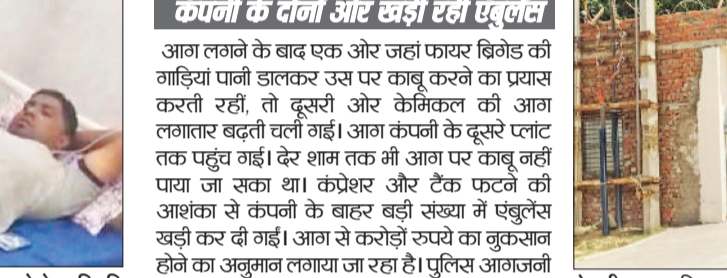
कंपनी के दोनों ओर खड़ी रहीं एंबुलेंस

आग लगने के बाद एक ओर जहां फायर ब्रिगेड की गाड़ियां पानी डालकर उस पर काबू करने का प्रयास करती रहीं, तो दूसरी ओर केमिकल की आग लगातार बढ़ती चली गई। आग कंपनी के दूसरे प्लांट तक पहुंच गई। देर शाम तक भी आग पर काबू नहीं पाया जा सका था। कंप्रेशर और टैंक फटने की आशंका से कंपनी के बाहर बड़ी संख्या में एंबुलेंस खड़ी कर दी गईं। आग से करोड़ों रुपये का नुकसान होने का अनुमान लगाया जा रहा है। पुलिस आगजनी